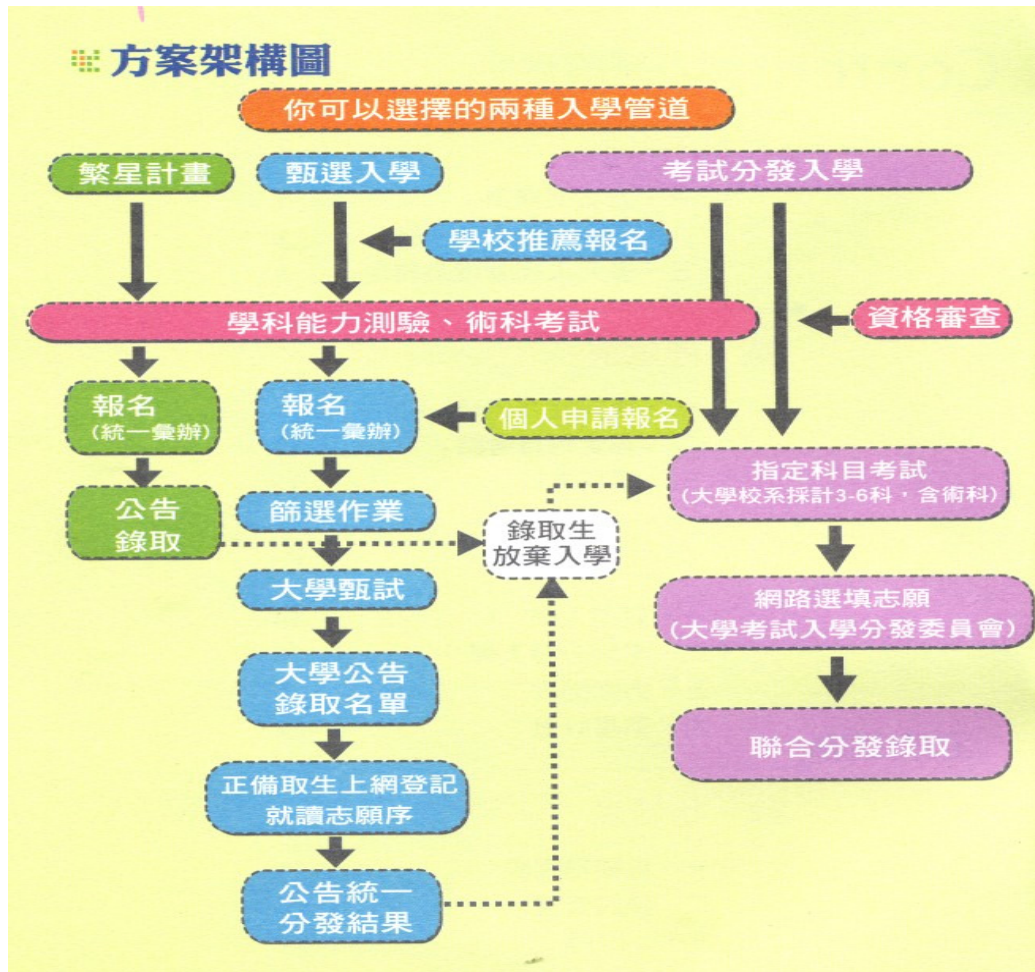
方案架構圖

你可以選擇的兩種入學管道

繁星計畫

甄選入學

考試分發入學

學校推薦報名

學科能力測驗、術科考試

資格審查

報名
(統一彙辦)

公告
錄取

報名
(統一彙辦)

個人申請報名

篩選作業

錄取生
放棄入學

大學甄試

大學公告
錄取名單

正備取生上網登記
就讀志願序

公告統一
分發結果

指定科目考試
(大學校系採計3-6科，含術科)

網路選填志願
(大學考試入學分發委員會)

聯合分發錄取